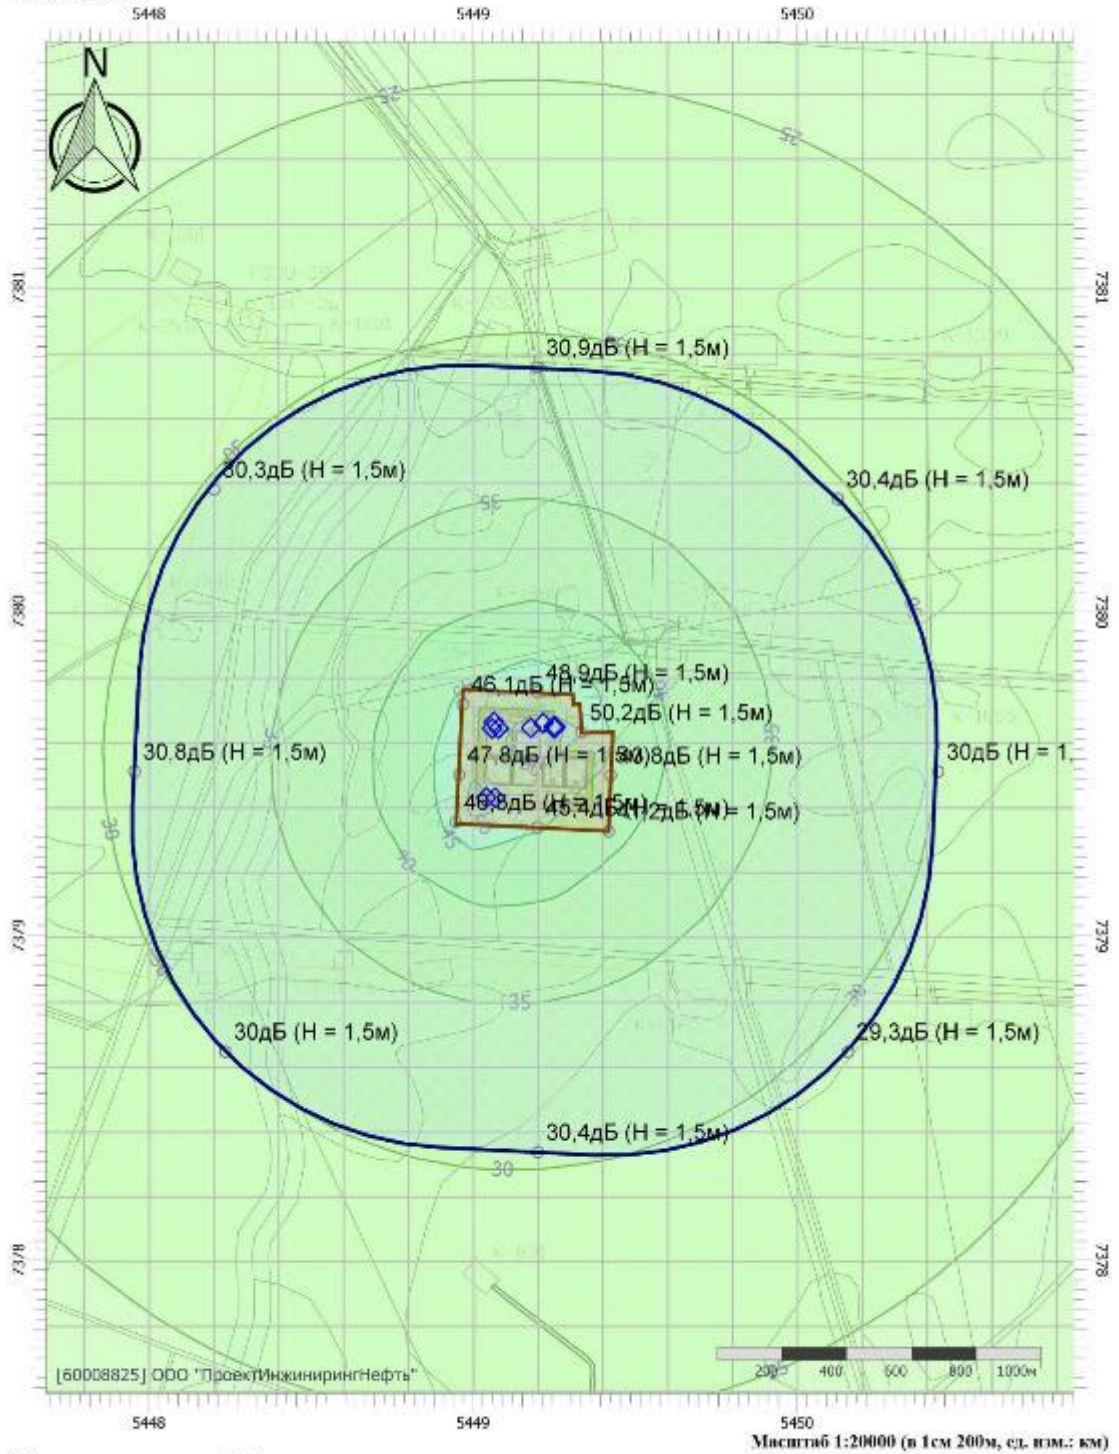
5448
5449
5450

N

7381
7380
7379
7378

25
25
35
30
40
45
35
30

30,9дБ (H = 1,5м)
30,3дБ (H = 1,5м)
30,4дБ (H = 1,5м)
48,9дБ (H = 1,5м)
46,1дБ (H = 1,5м)
50,2дБ (H = 1,5м)
30.8дБ (H = 1,5м)
47.8дБ (H = 1,5м)
48,8дБ (H = 1,5м)
30дБ (H = 1,
46,8дБ (H = 1,5м)
45,4дБ (H = 1,5м)
42дБ (H = 1,5м)
30дБ (H = 1,5м)
29,3дБ (H = 1,5м)
30,4дБ (H = 1,5м)

[60008825] ООО "ПроектИнжинирингНефть"

200 400 600 800 1000м

5448
5449
5450

Масштаб 1:20000 (в 1см 200м, ед. изм.: км)